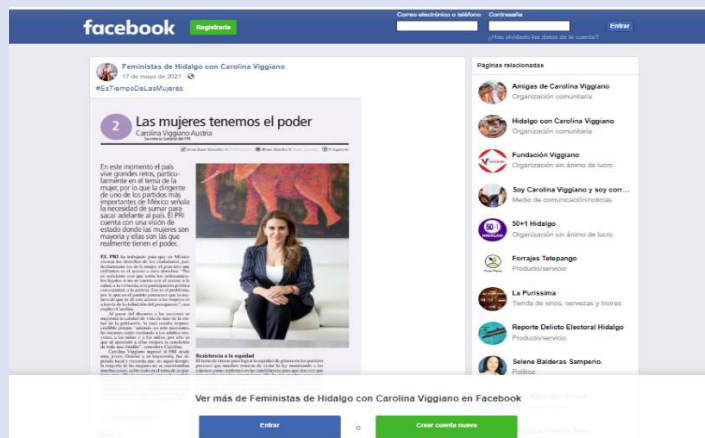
facebook Registrarte

Correo electrónico o teléfono Contraseña Entrar

¿Has olvidado los datos de la cuenta?

Feministas de Hidalgo con Carolina Viggiano
17 de mayo de 2021 ·

#EsTiempoDeLasMujeres

2 Las mujeres tenemos el poder
Carolina Viggiano Austria
Secretaria General del PRI

En este momento el país vive grandes retos, particularmente en el tema de la mujer, por lo que la dirigente de uno de los partidos más importantes de México señala la necesidad de sumar para sacar adelante al país. El PRI cuenta con una visión de estado donde las mujeres son mayoría y ellas sus que realmente tienen el poder.

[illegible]

Resistencia a la equidad

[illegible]

Páginas relacionadas

Amigas de Carolina Viggiano
Organización comunitaria

Hidalgo con Carolina Viggiano
Organización comunitaria

Fundación Viggiano
Organización sin ánimo de lucro

Soy Carolina Viggiano y soy corr...
Medio de comunicación/noticias

50+1 Hidalgo
Organización sin ánimo de lucro

Forrajes Tetepango
Producto/servicio

La Purissima
Tienda de vinos, cervezas y licores

Reporte Delito Electoral Hidalgo
Producto/servicio

Selena Balderas Samperio.
Político

Ver más de Feministas de Hidalgo con Carolina Viggiano en Facebook

Entrar o Crear cuenta nueva